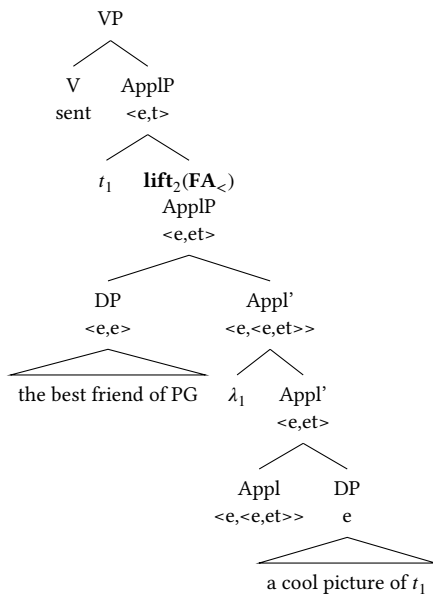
VP

V
sent

ApplP
<e,t>

$t_1$

$\mathbf{lift}_2(\mathbf{FA}_<)$
ApplP
<e,et>

DP
<e,e>

the best friend of PG

Appl'
<e,<e,et>>

$\lambda_1$

Appl'
<e,et>

Appl
<e,<e,et>>

DP
e

a cool picture of $t_1$